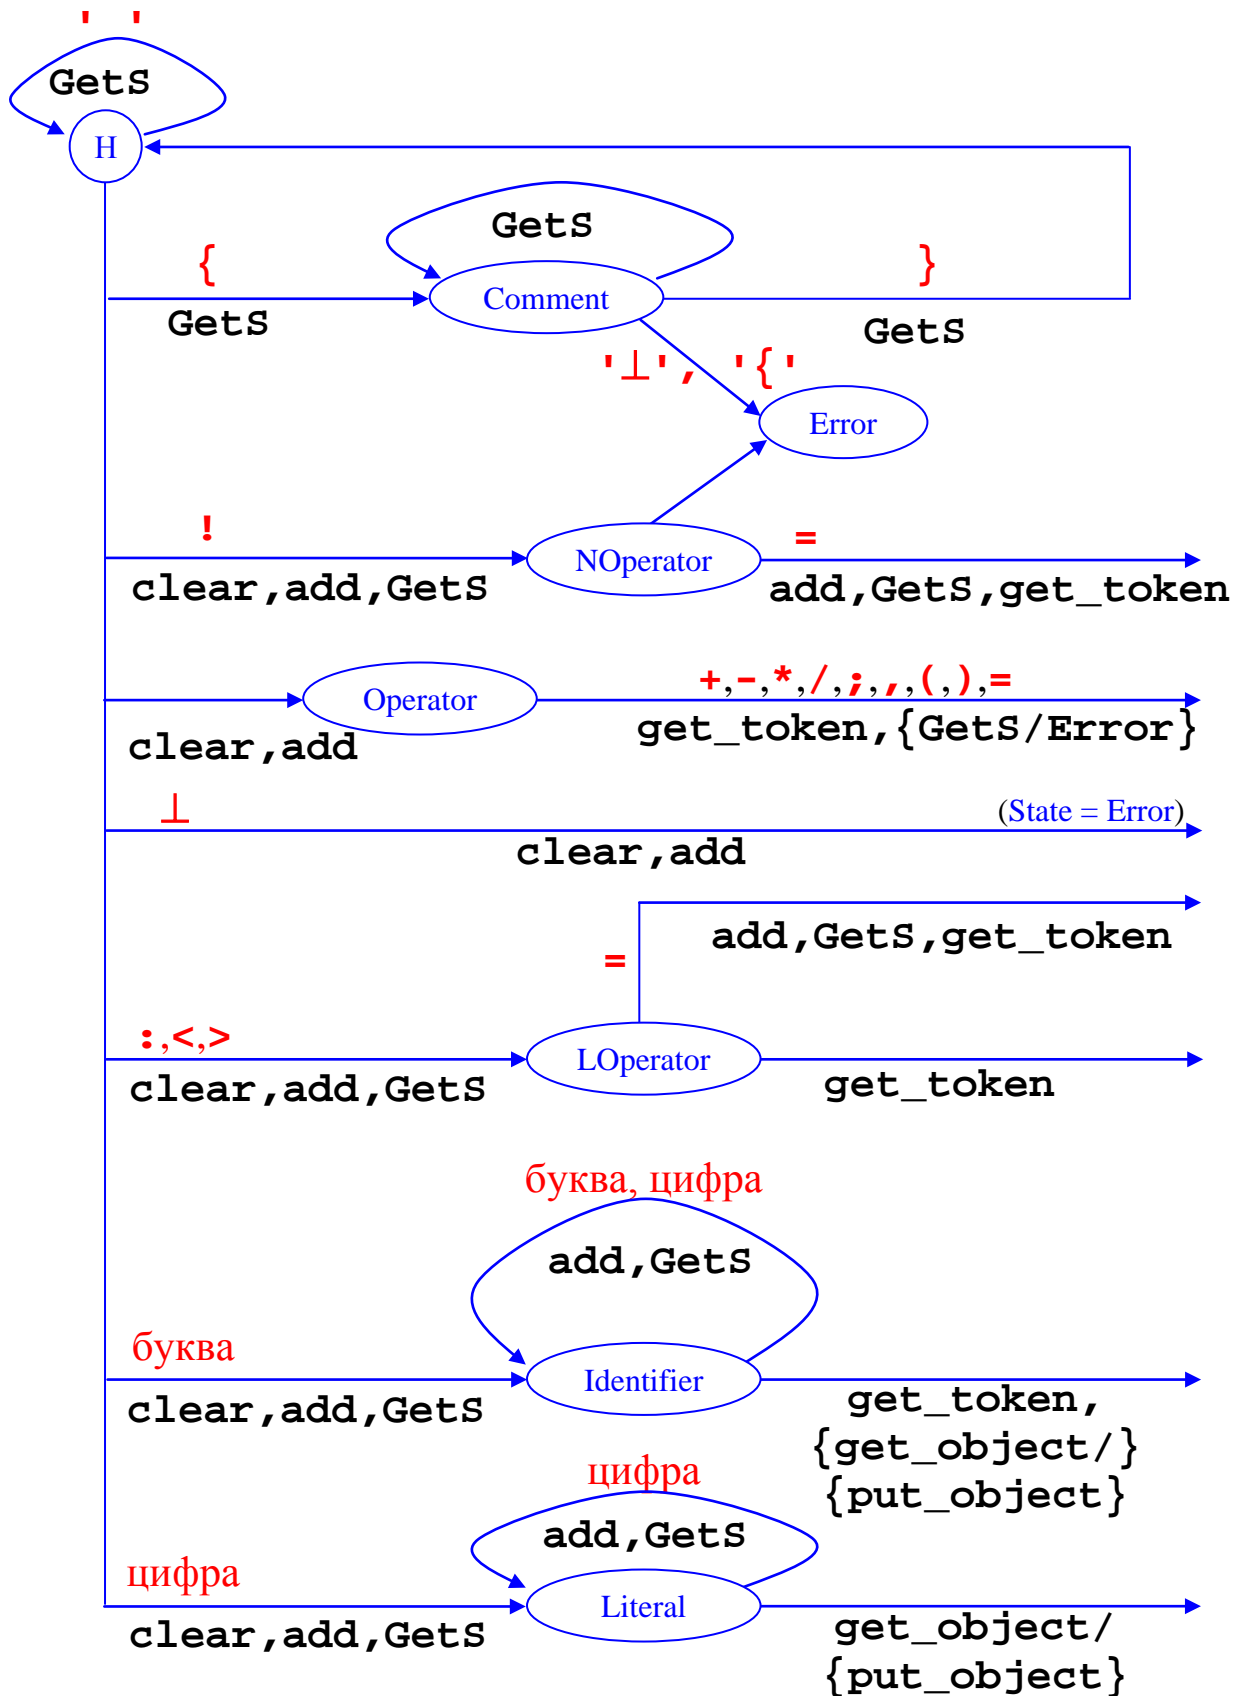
' '
GetS
H
GetS
{
Comment
}
GetS
GetS
'⊥', '{'
Error
!
NOperator
=
clear,add,GetS
add,GetS,get_token
Operator
+,-,*,/,;,,,(,),=
clear,add
get_token,{GetS/Error}
⊥
(State = Error)
clear,add
add,GetS,get_token
=
:,<,>
LOperator
clear,add,GetS
get_token
буква, цифра
add,GetS
буква
Identifier
clear,add,GetS
get_token,
{get_object/}
{put_object}
цифра
add,GetS
цифра
Literal
clear,add,GetS
get_object/
{put_object}